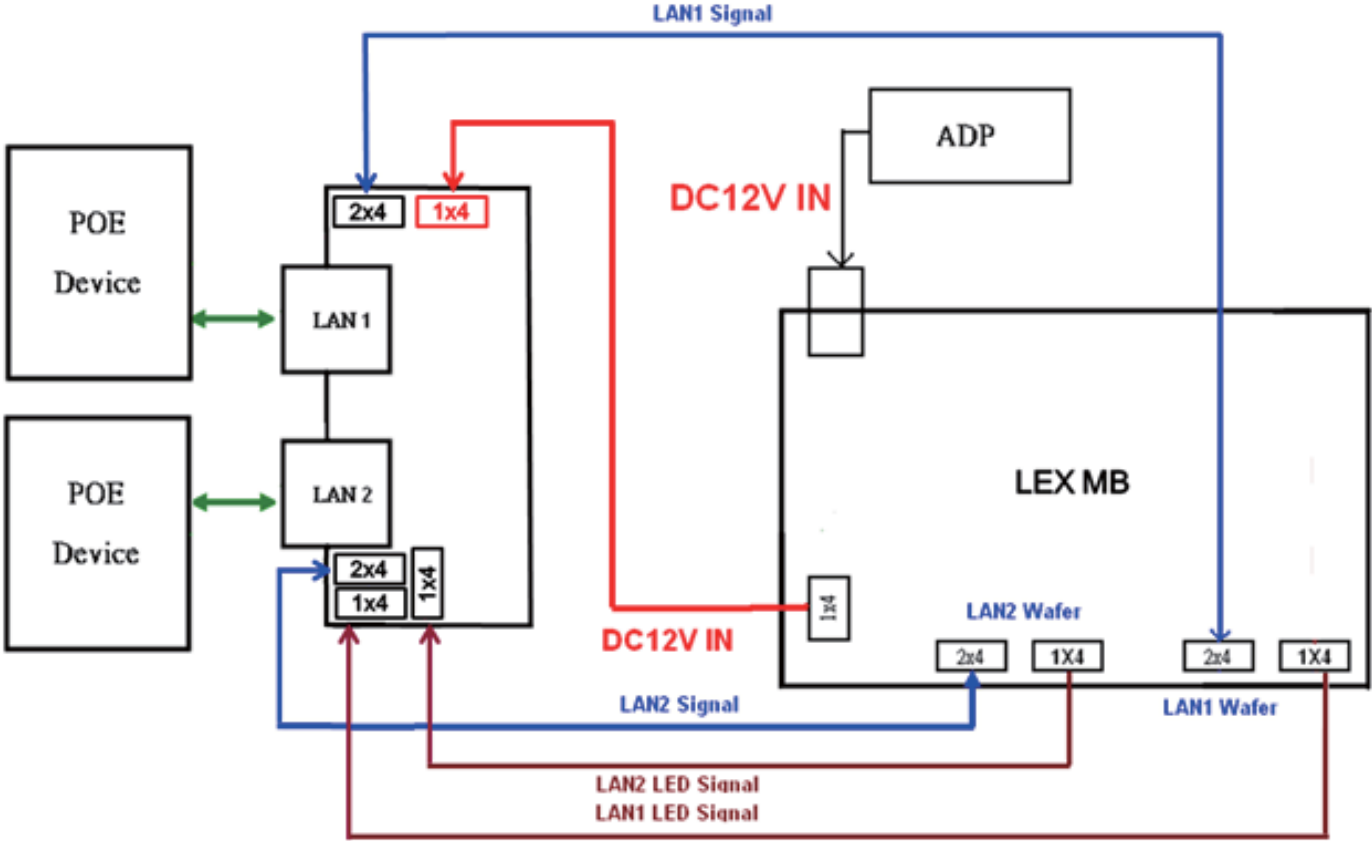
LAN1 Signal

ADP

DC12V IN

POE Device

2x4

1x4

LAN 1

POE Device

LAN 2

2x4

1x4

1x4

LEX MB

1x4

DC12V IN

LAN2 Wafer

2x4

1X4

2x4

1X4

LAN1 Wafer

LAN2 Signal

LAN2 LED Signal

LAN1 LED Signal